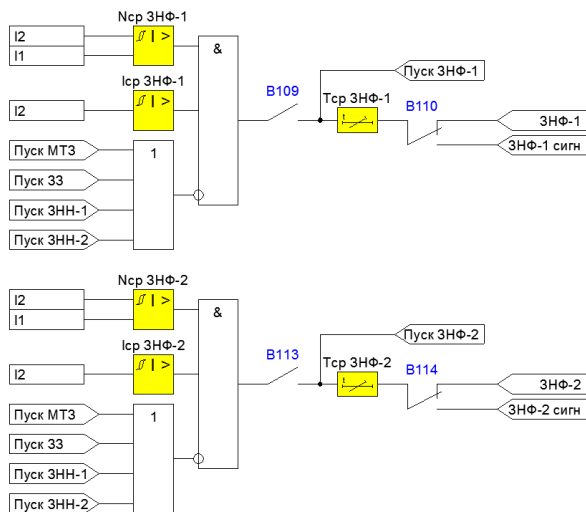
Nср ЗНФ-1
I2
I1
&
Iср ЗНФ-1
I2
B109
Пуск ЗНФ-1
Тср ЗНФ-1
B110
ЗНФ-1
ЗНФ-1 сигн
Пуск МТЗ
1
Пуск ЗЗ
Пуск ЗНН-1
Пуск ЗНН-2

Nср ЗНФ-2
I2
I1
&
Iср ЗНФ-2
I2
B113
Пуск ЗНФ-2
Тср ЗНФ-2
B114
ЗНФ-2
ЗНФ-2 сигн
Пуск МТЗ
1
Пуск ЗЗ
Пуск ЗНН-1
Пуск ЗНН-2